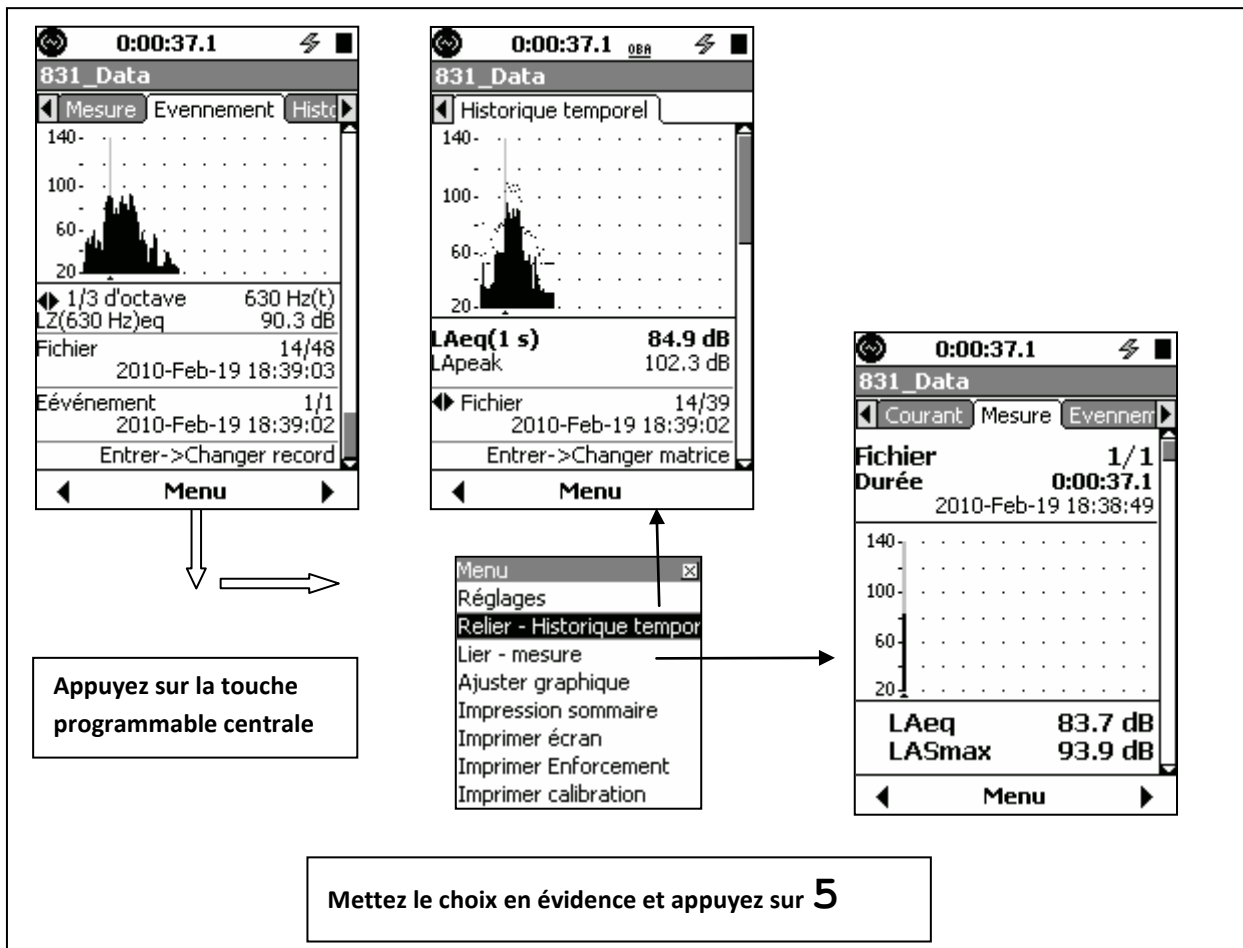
0:00:37.1
831_Data
Mesure Evennement Histo
140
100
60
20
1/3 d'octave 630 Hz(t)
LZ(630 Hz)eq 90.3 dB
Fichier 14/48
2010-Feb-19 18:39:03
Eévénement 1/1
2010-Feb-19 18:39:02
Entrer->Changer record
Menu

0:00:37.1 OBA
831_Data
Historique temporel
140
100
60
20
LAeq(1 s) 84.9 dB
LApeak 102.3 dB
Fichier 14/39
2010-Feb-19 18:39:02
Entrer->Changer matrice
Menu

0:00:37.1
831_Data
Courant Mesure Evennem
Fichier 1/1
Durée 0:00:37.1
2010-Feb-19 18:38:49
140
100
60
20
LAeq 83.7 dB
LASmax 93.9 dB
Menu

Menu
Réglages
Relier - Historique tempor
Lier - mesure
Ajuster graphique
Impression sommaire
Imprimer écran
Imprimer Enforcement
Imprimer calibration

Appuyez sur la touche programmable centrale

Mettez le choix en évidence et appuyez sur 5